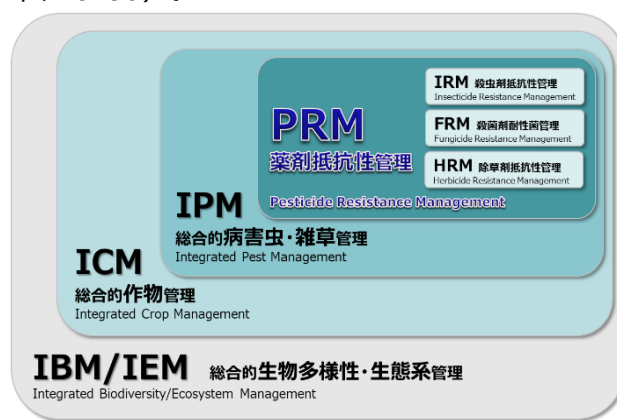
IRM 殺虫剤抵抗性管理
Insecticide Resistance Management

FRM 殺菌剤耐性菌管理
Fungicide Resistance Management

HRM 除草剤抵抗性管理
Herbicide Resistance Management

PRM
薬剤抵抗性管理
Pesticide Resistance Management

IPM
総合的病害虫・雑草管理
Integrated Pest Management

ICM
総合的作物管理
Integrated Crop Management

IBM/IEM 総合的生物多様性・生態系管理
Integrated Biodiversity/Ecosystem Management